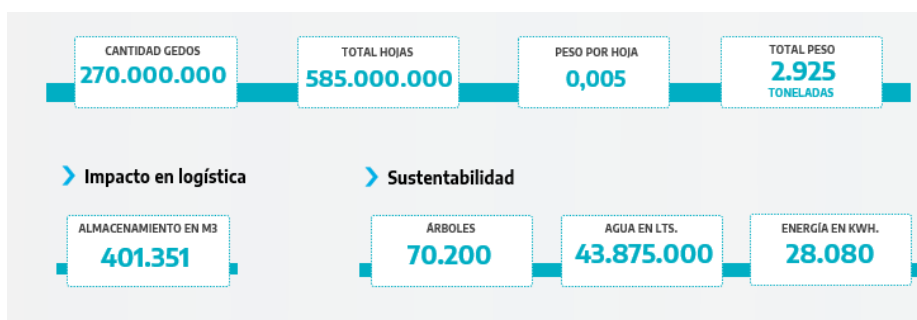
CANTIDAD GEDOS
270.000.000

TOTAL HOJAS
585.000.000

PESO POR HOJA
0,005

TOTAL PESO
2.925
TONELADAS

Impacto en logística

ALMACENAMIENTO EN M3
401.351

Sustentabilidad

ÁRBOLES
70.200

AGUA EN LTS.
43.875.000

ENERGÍA EN KWH.
28.080